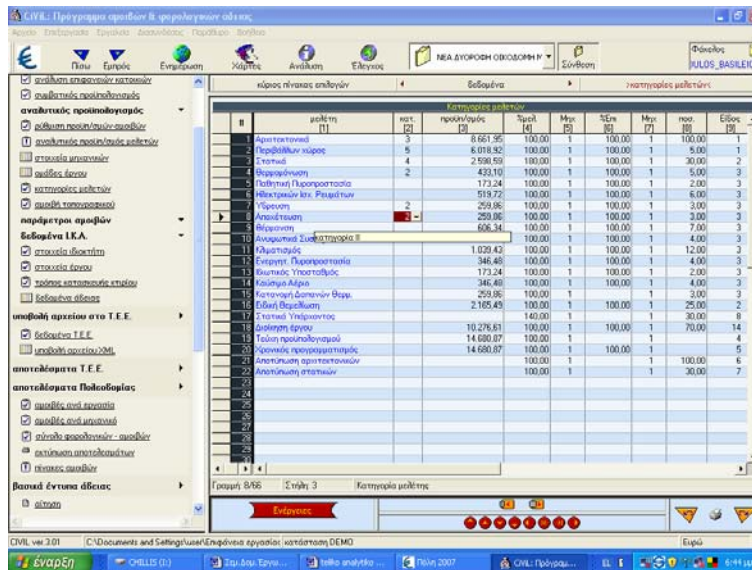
CIVIL: Πρόγραμμα αμοιβών & φορολογικών αδειών

Αρχείο Επεξεργασία Εργαλεία Διασυνδέσεις Παράθυρο Βοήθεια

Πίσω Εμπρός Ενημέρωση Χάρτες Ανάλυση Έλεγχος

ΝΕΑ ΑΥΟΡΟΦΗ ΟΙΚΟΔΟΜΗ Ν

Σύνθεση

Φάκελος

ULOS_BASILEIO

ανάλυση επιφανειών κατοικιών

συμβατικός προϋπολογισμός

αναλυτικός προϋπολογισμός

ρύθμιση προϋπ/σμών-αμοιβών

αναλυτικός προϋπ/σμός μελετών

στοιχεία μηχανικών

ομάδες έργου

κατηγορίες μελετών

αμοιβή τοπογραφικού

παράμετροι αμοιβών

δεδομένα Ι.Κ.Α.

στοιχεία ιδιοκτήτη

στοιχεία έργου

τρόπος κατασκευής κτιρίου

δεδομένα άδειας

υποβολή αρχείου στο Τ.Ε.Ε.

δεδομένα Τ.Ε.Ε.

υποβολή αρχείου XML

αποτελέσματα Τ.Ε.Ε.

αποτελέσματα Πολεοδομίας

αμοιβές ανά εργασία

αμοιβές ανά μηχανικό

σύνολο φορολογικών - αμοιβών

εκτύπωση αποτελεσμάτων

πίνακες αμοιβών

βασικά έντυπα άδειας

αίτηση

κύριος πίνακας επιλογών | δεδομένα | >κατηγορίες μελετών<

Κατηγορίες μελετών

| # | μελέτη [1] | κατ. [2] | προϋπ/σμός [3] | %συλ. [4] | Μηχ [5] | %Επι [6] | Μηχ [7] | ποσ. [8] | Είδος [9] |
|---|---|---|---|---|---|---|---|---|---|
| 1 | Αρχιτεκτονικά | 3 | 8.661,95 | 100,00 | 1 | 100,00 | 1 | 100,00 | 1 |
| 2 | Περιβάλλων χώρος | 5 | 6.018,92 | 100,00 | 1 | 100,00 | 1 | 5,00 | 1 |
| 3 | Στατικά | 4 | 2.598,59 | 100,00 | 1 | 100,00 | 1 | 30,00 | 2 |
| 4 | Θερμομόνωση | 2 | 433,10 | 100,00 | 1 | 100,00 | 1 | 5,00 | 3 |
| 5 | Παθητική Πυροπροστασία | | 173,24 | 100,00 | 1 | 100,00 | 1 | 2,00 | 3 |
| 6 | Ηλεκτρικών Ισχ. Ρευμάτων | | 519,72 | 100,00 | 1 | 100,00 | 1 | 6,00 | 3 |
| 7 | Ύδρευση | 2 | 259,86 | 100,00 | 1 | 100,00 | 1 | 3,00 | 3 |
| 8 | Αποχέτευση | 2 | 259,86 | 100,00 | 1 | 100,00 | 1 | 3,00 | 3 |
| 9 | Θέρμανση | | 606,34 | 100,00 | 1 | 100,00 | 1 | 7,00 | 3 |
| 10 | Ανυψωτικά Συσ | | | 100,00 | 1 | 100,00 | 1 | 4,00 | 3 |
| 11 | Κλιματισμός | | 1.039,43 | 100,00 | 1 | 100,00 | 1 | 12,00 | 3 |
| 12 | Ενεργητ. Πυροπροστασία | | 346,48 | 100,00 | 1 | 100,00 | 1 | 4,00 | 3 |
| 13 | Ειδικός Υποσταθμός | | 173,24 | 100,00 | 1 | 100,00 | 1 | 2,00 | 3 |
| 14 | Καύσιμα Αέρια | | 346,48 | 100,00 | 1 | 100,00 | 1 | 4,00 | 3 |
| 15 | Κατανομή Δαπανών Θερμ. | | 259,86 | 100,00 | 1 | | | 3,00 | 3 |
| 16 | Ειδική Θεμελίωση | | 2.165,49 | 100,00 | 1 | 100,00 | 1 | 25,00 | 3 |
| 17 | Στατικά Υπάρχοντος | | | 140,00 | 1 | | 1 | 30,00 | 8 |
| 18 | Διοίκηση έργου | | 10.276,61 | 100,00 | 1 | 100,00 | 1 | 70,00 | 14 |
| 19 | Τεύχη προϋπολογισμού | | 14.680,87 | 100,00 | 1 | | 1 | | 4 |
| 20 | Χρονικός προγραμματισμός | | 14.680,87 | 100,00 | 1 | 100,00 | 1 | | 5 |
| 21 | Αποτύπωση αρχιτεκτονικών | | | 100,00 | 1 | | 1 | 100,00 | 6 |
| 22 | Αποτύπωση στατικών | | | 100,00 | 1 | | 1 | 30,00 | 7 |

κατηγορία 8

Γραμμή: 8/66 Στήλη: 3 Κατηγορία μελέτης

Ενέργειες

CIVIL ver 3.01 C:\Documents and Settings\user\Επιφάνεια εργασίας\κατάσταση DEMO

Ευρώ

έναρξη CHILLIS (I:) Σημ.Βου.Εργο... tellko analytiko ... Πόλη 2007 CIVIL: Πρόγραμμ... EL 6:44